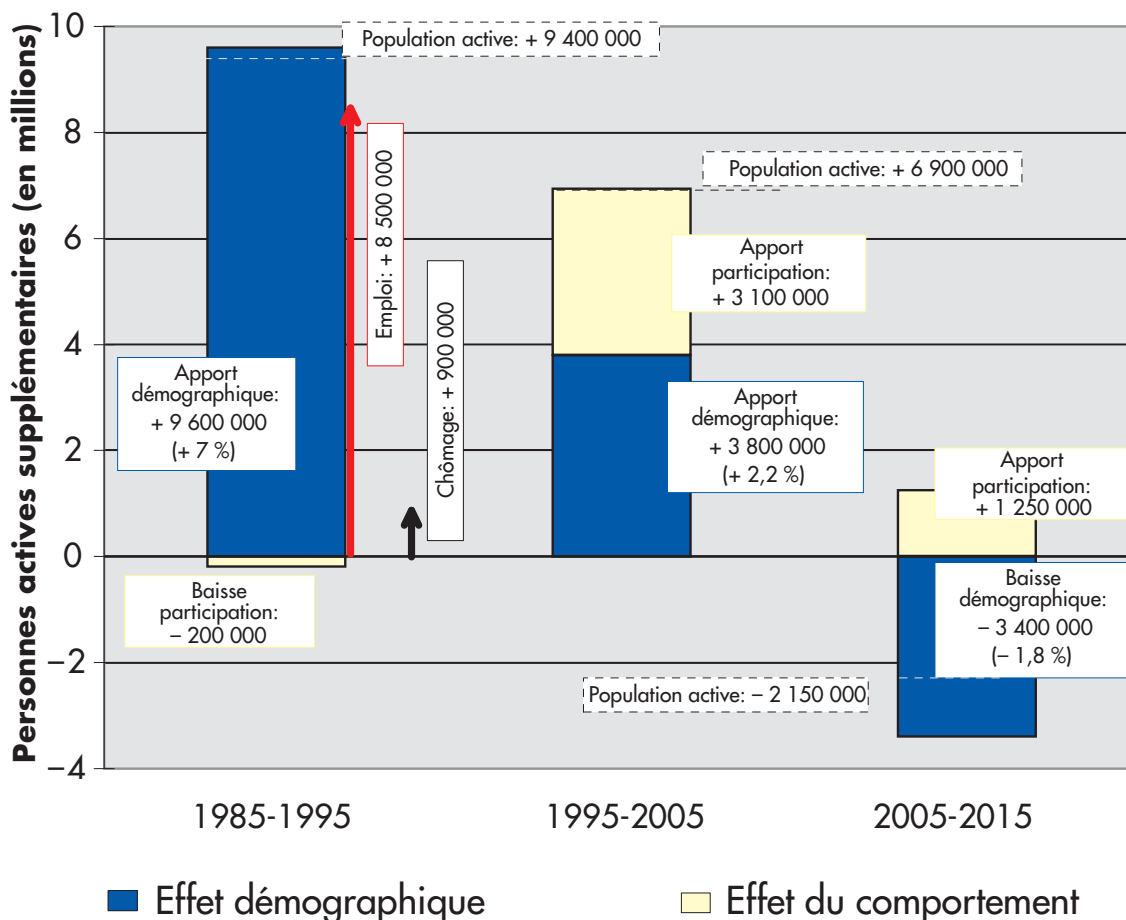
Personnes actives supplémentaires (en millions)

10
8
6
4
2
0
−2
−4

Population active: + 9 400 000

Emploi: + 8 500 000

Chômage: + 900 000

Apport démographique: + 9 600 000 (+ 7 %)

Baisse participation: − 200 000

Population active: + 6 900 000

Apport participation: + 3 100 000

Apport démographique: + 3 800 000 (+ 2,2 %)

Apport participation: + 1 250 000

Baisse démographique: − 3 400 000 (− 1,8 %)

Population active: − 2 150 000

1985-1995
1995-2005
2005-2015

Effet démographique
Effet du comportement